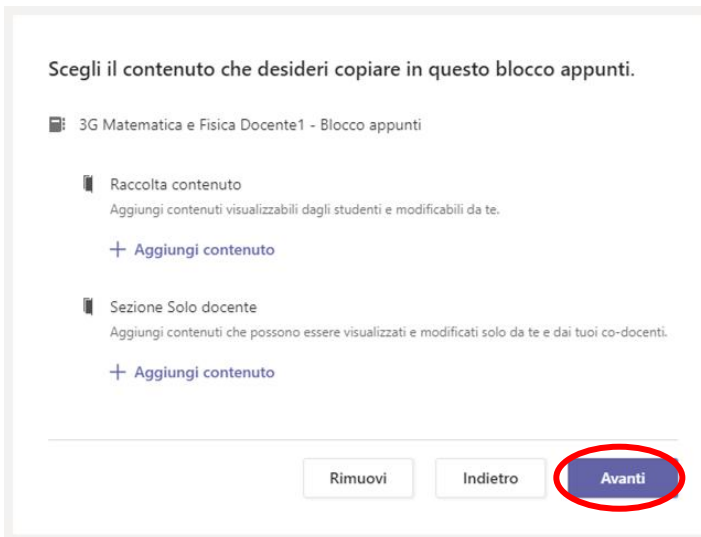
Scegli il contenuto che desideri copiare in questo blocco appunti.

3G Matematica e Fisica Docente1 - Blocco appunti

Raccolta contenuto

Aggiungi contenuti visualizzabili dagli studenti e modificabili da te.

+ Aggiungi contenuto

Sezione Solo docente

Aggiungi contenuti che possono essere visualizzati e modificati solo da te e dai tuoi co-docenti.

+ Aggiungi contenuto

Rimuovi

Indietro

Avanti